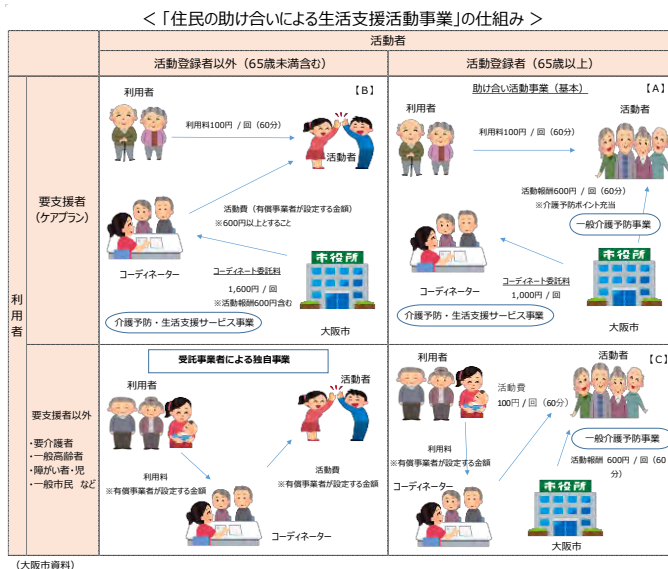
＜「住民の助け合いによる生活支援活動事業」の仕組み＞

| | | 活動者 | |
|---|---|---|---|
| | | 活動登録者以外（65歳未満含む） | 活動登録者（65歳以上） |
| 利用者 | 要支援者（ケアプラン） | 【B】 利用者 利用料100円／回（60分） 活動者 活動費（有償事業者が設定する金額） ※600円以上とすること コーディネーター コーディネート委託料 1,600円／回 ※活動報酬600円含む 市役所 介護予防・生活支援サービス事業 大阪市 | 助け合い活動事業（基本） 【A】 利用者 利用料100円／回（60分） 活動者 活動報酬600円／回（60分） ※介護予防ポイント充当 一般介護予防事業 コーディネーター コーディネート委託料 1,000円／回 市役所 介護予防・生活支援サービス事業 大阪市 |
| | 要支援者以外 ・要介護者 ・一般高齢者 ・障がい者・児 ・一般市民 など | 受託事業者による独自事業 利用者 活動者 利用料 ※有償事業者が設定する金額 活動費 ※有償事業者が設定する金額 コーディネーター | 利用者 活動費 100円／回（60分） 活動者 【C】 利用料 ※有償事業者が設定する金額 一般介護予防事業 活動報酬 600円／回（60分） コーディネーター 市役所 大阪市 |

（大阪市資料）